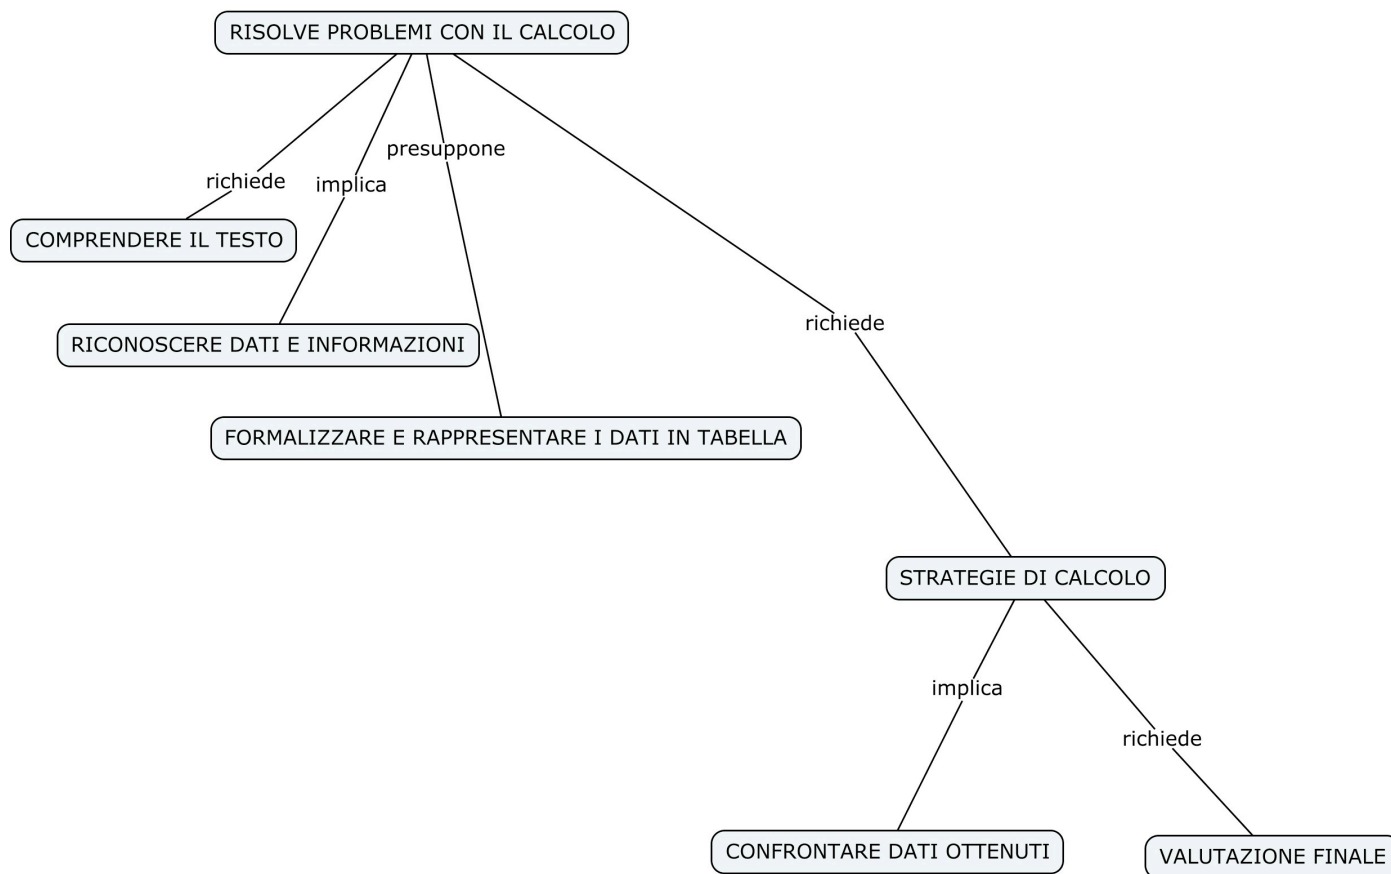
RISOLVE PROBLEMI CON IL CALCOLO

richiede

COMPRENDERE IL TESTO

implica

RICONOSCERE DATI E INFORMAZIONI

presuppone

FORMALIZZARE E RAPPRESENTARE I DATI IN TABELLA

richiede

STRATEGIE DI CALCOLO

implica

CONFRONTARE DATI OTTENUTI

richiede

VALUTAZIONE FINALE